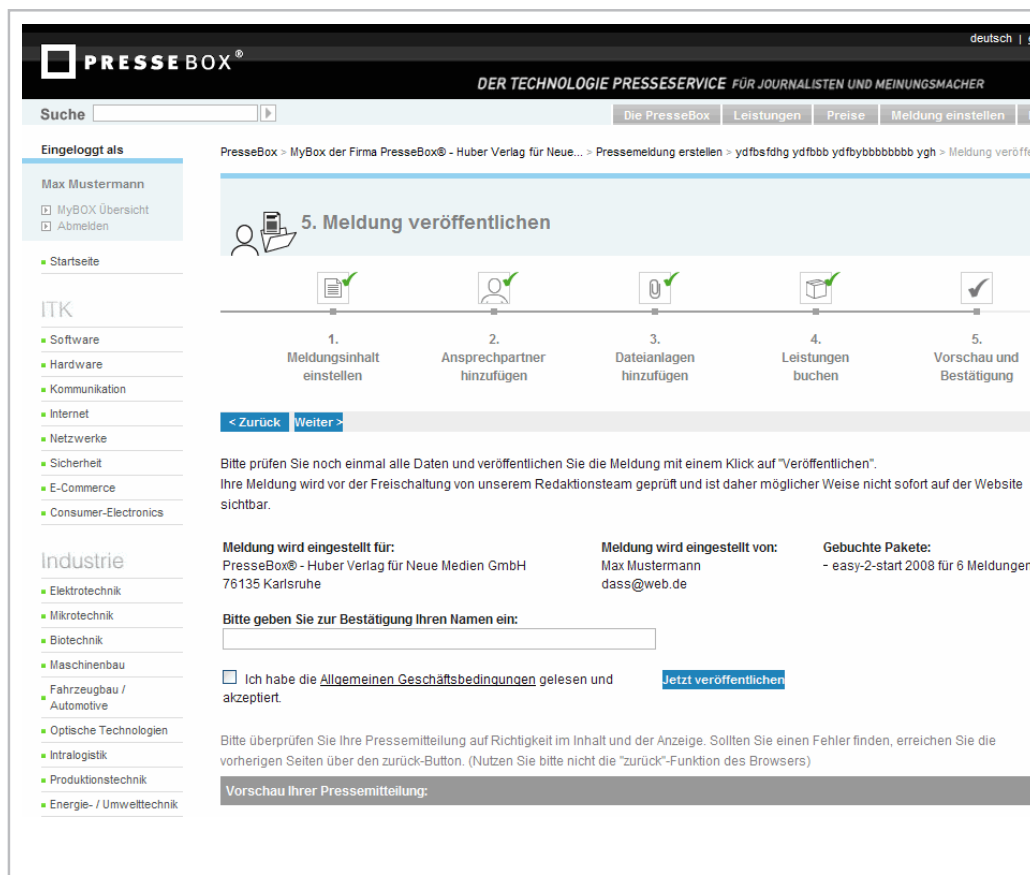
PRESSEBOX®

deutsch | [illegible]

DER TECHNOLOGIE PRESSESERVICE FÜR JOURNALISTEN UND MEINUNGSMACHER

Suche

Die PresseBox | Leistungen | Preise | Meldung einstellen

Eingeloggt als

Max Mustermann

MyBOX Übersicht
Abmelden

Startseite

ITK

Software
Hardware
Kommunikation
Internet
Netzwerke
Sicherheit
E-Commerce
Consumer-Electronics

Industrie

Elektrotechnik
Mikrotechnik
Biotechnik
Maschinenbau
Fahrzeugbau / Automotive
Optische Technologien
Intralogistik
Produktionstechnik
Energie- / Umwelttechnik

PresseBox > MyBox der Firma PresseBox® - Huber Verlag für Neue... > Pressemeldung erstellen > ydfbsfdhg ydfbbb ydfbybbbbbbbb ygh > Meldung veröff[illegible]

5. Meldung veröffentlichen

1. Meldungsinhalt einstellen

2. Ansprechpartner hinzufügen

3. Dateianlagen hinzufügen

4. Leistungen buchen

5. Vorschau und Bestätigung

< Zurück | Weiter >

Bitte prüfen Sie noch einmal alle Daten und veröffentlichen Sie die Meldung mit einem Klick auf "Veröffentlichen".
Ihre Meldung wird vor der Freischaltung von unserem Redaktionsteam geprüft und ist daher möglicher Weise nicht sofort auf der Website sichtbar.

Meldung wird eingestellt für:
PresseBox® - Huber Verlag für Neue Medien GmbH
76135 Karlsruhe

Meldung wird eingestellt von:
Max Mustermann
dass@web.de

Gebuchte Pakete:
- easy-2-start 2008 für 6 Meldungen

Bitte geben Sie zur Bestätigung Ihren Namen ein:

Ich habe die Allgemeinen Geschäftsbedingungen gelesen und akzeptiert.

Jetzt veröffentlichen

Bitte überprüfen Sie Ihre Pressemitteilung auf Richtigkeit im Inhalt und der Anzeige. Sollten Sie einen Fehler finden, erreichen Sie die vorherigen Seiten über den zurück-Button. (Nutzen Sie bitte nicht die "zurück"-Funktion des Browsers)

Vorschau Ihrer Pressemitteilung: